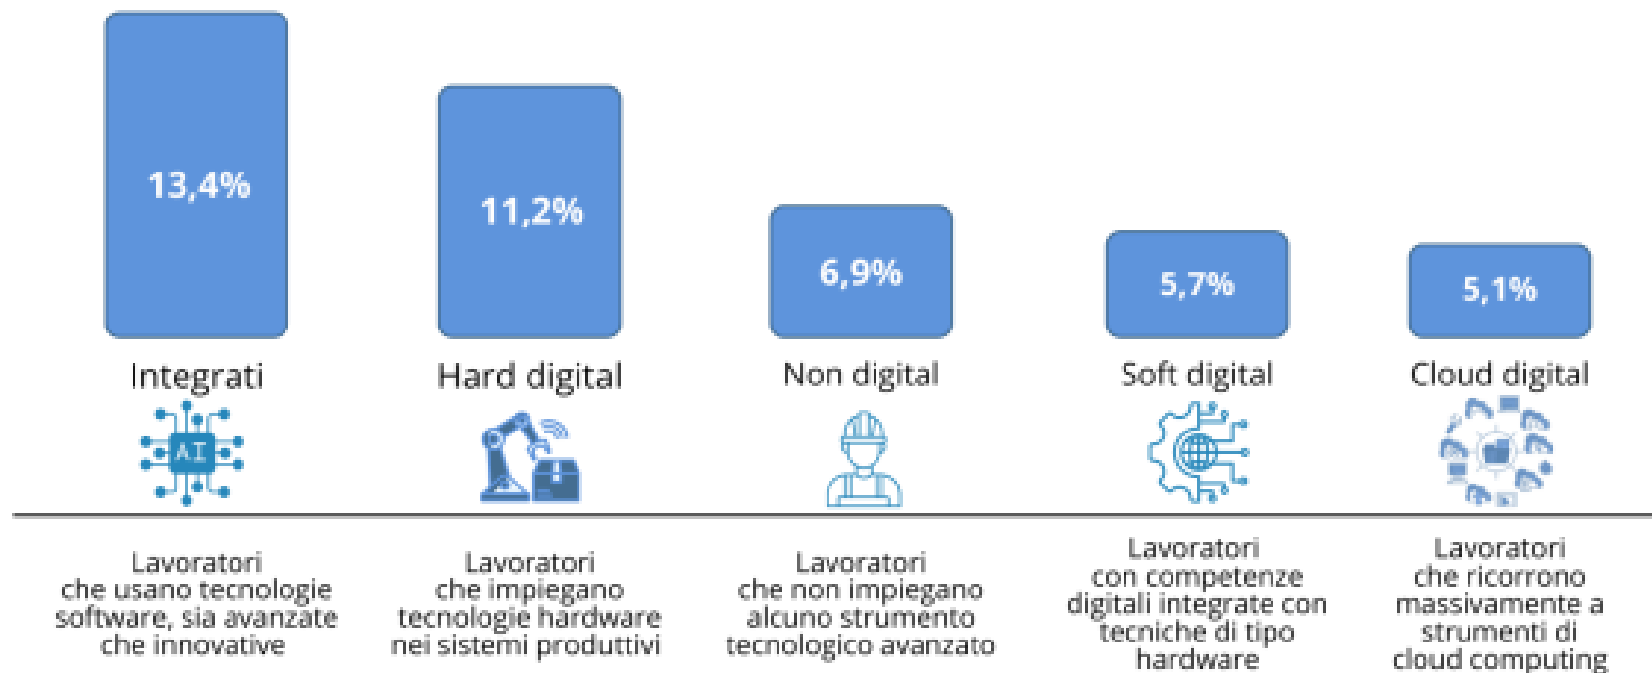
13,4%

11,2%

6,9%

5,7%

5,1%

Integrati

Hard digital

Non digital

Soft digital

Cloud digital

AI

Lavoratori che usano tecnologie software, sia avanzate che innovative

Lavoratori che impiegano tecnologie hardware nei sistemi produttivi

Lavoratori che non impiegano alcuno strumento tecnologico avanzato

Lavoratori con competenze digitali integrate con tecniche di tipo hardware

Lavoratori che ricorrono massivamente a strumenti di cloud computing